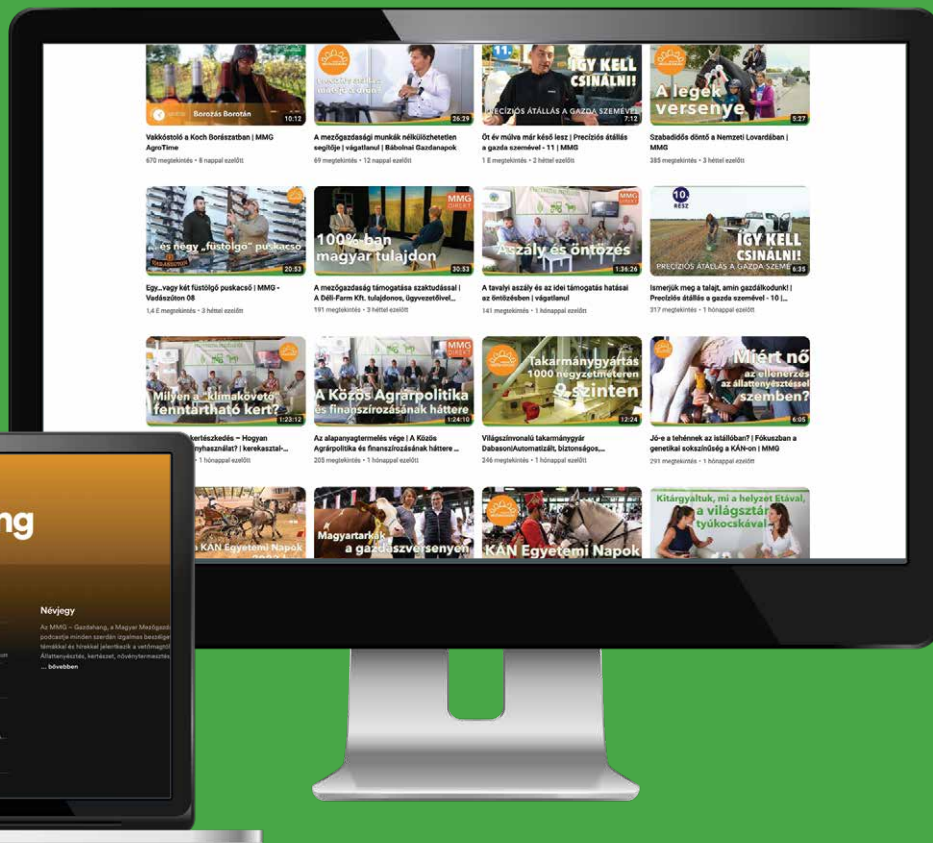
Borozás Borotán 10:12

Vakkóstoló a Koch Borászatban | MMG AgroTime

670 megtekintés • 8 nappal ezelőtt

26:29

A mezőgazdasági munkák nélkülözhetetlen segítője | vágatlanul | Bábolnai Gazdanapok

69 megtekintés • 12 nappal ezelőtt

11. IGY KELL CSINÁLNI! PRECÍZIÓS ÁTÁLLÁS A GAZDA SZEMÉVEL 7:12

Öt év múlva már késő lesz | Precíziós átállás a gazda szemével - 11 | MMG

1 E megtekintés • 2 héttel ezelőtt

A legek versenye 5:27

Szabadidős döntő a Nemzeti Lovardában | MMG

385 megtekintés • 3 héttel ezelőtt

...és négy „füstölgő" puskacső 20:53

Egy...vagy két füstölgő puskacső | MMG - Vadászúton 08

1,4 E megtekintés • 3 héttel ezelőtt

MMG DIREKT 100%-ban magyar tulajdon 30:53

A mezőgazdaság támogatása szaktudással | A Déli-Farm Kft. tulajdonos, ügyvezetőivel...

191 megtekintés • 3 héttel ezelőtt

MMG Aszály és öntözés 1:36:26

A tavalyi aszály és az idei támogatás hatásai az öntözésben | vágatlanul

141 megtekintés • 1 hónappal ezelőtt

10. RÉSZ IGY KELL CSINÁLNI! PRECÍZIÓS ÁTÁLLÁS A GAZDA SZEME 6:35

Ismerjük meg a talajt, amin gazdálkodunk! | Precíziós átállás a gazda szemével - 10 |...

317 megtekintés • 1 hónappal ezelőtt

Milyen a „klímakövető" fenntartható kert? 1:23:12

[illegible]kertészkedés – Hogyan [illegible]nyhasználat? | kerekasztal-...

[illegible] • 1 hónappal ezelőtt

MMG DIREKT A Közös Agrárpolitika és finanszírozásának háttere 1:24:10

Az alapanyagtermelés vége | A Közös Agrárpolitika és finanszírozásának háttere ...

203 megtekintés • 1 hónappal ezelőtt

Takarmánygyártás 1000 négyzetméteren 8 szinten 12:24

Világszínvonalú takarmánygyár Dabason|Automatizált, biztonságos,...

246 megtekintés • 1 hónappal ezelőtt

Miért nő az ellenerzés az állattenyésztéssel szemben? 6:05

Jó-e a tehénnek az istállóban? | Fókuszban a genetikai sokszínűség a KÁN-on | MMG

291 megtekintés • 1 hónappal ezelőtt

KÁN Egyetemi Napok

Magyartarka a gazdaszversenyen

KÁN Egyetemi Napok

Kitárgyaltuk, mi a helyzet Etával, a világsztár tyúkocskával

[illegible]ng

Névjegy

Az MMG – Gazdahang, a Magyar Mezőgazd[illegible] podcastje minden szerdán izgalmas beszélge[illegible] témákkal és hírekkel jelentkezik a vetőmagtól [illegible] Állattenyésztés, kertészet, növénytermesztés, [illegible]

... bővebben